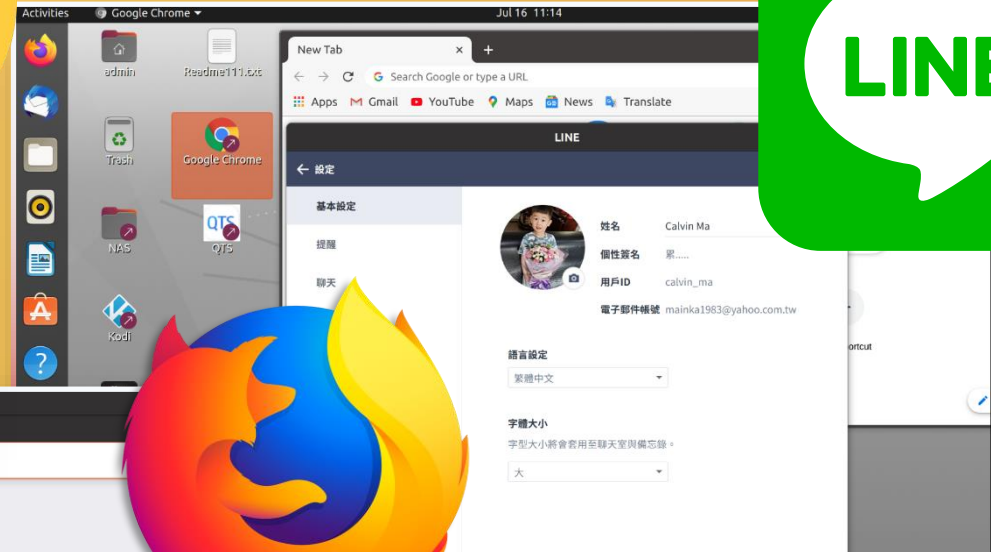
Activities Google Chrome ▾ Jul 16 11:14

admin Readme111.txt

Trash Google Chrome

NAS QTS

Kodi

New Tab ×

Search Google or type a URL

Apps Gmail YouTube Maps News Translate

LINE

LINE

← 設定

基本設定

提醒

聊天

姓名 Calvin Ma

個性簽名 累.....

用戶ID calvin_ma

電子郵件帳號 mainka1983@yahoo.com.tw

語言設定

繁體中文

字體大小

字型大小將會套用至聊天室與備忘錄。

大

ortcut